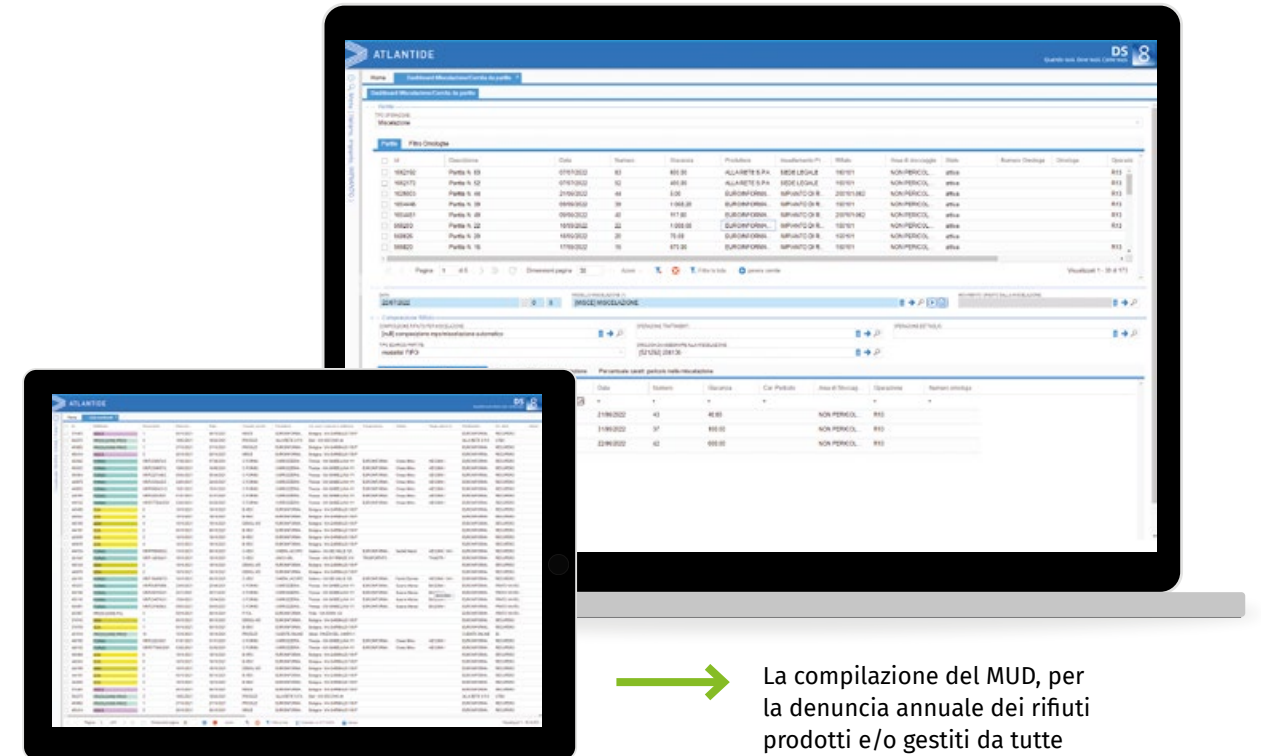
ATLANTIDE

DS 8

Home | Dashboard Miscelazione/Carico da partite

Dashboard Miscelazione/Carico da partite

Miscelazione

Partite | Filtro Omologhe

| Id | Descrizione | Data | Numero | Giacenza | Produttore | Insediamento Pr. | Rifiuto | Area di stoccaggio | Stato | Numero Omologa | Omologa | Operazione |
|---|---|---|---|---|---|---|---|---|---|---|---|---|
| 1692192 | Partita N. 63 | 07/07/2022 | 63 | 600,00 | ALLAIRETE S.P.A. | SEDE LEGALE | 160101 | NON PERICOL. | attiva | | | R13 |
| 1692173 | Partita N. 62 | 07/07/2022 | 62 | 400,00 | ALLAIRETE S.P.A. | SEDE LEGALE | 160101 | NON PERICOL. | attiva | | | R13 |
| 1626923 | Partita N. 44 | 21/06/2022 | 44 | 0,00 | EUROINFORMA... | IMPIANTO DI R... | 200101.062 | NON PERICOL. | attiva | | | R13 |
| 1604446 | Partita N. 39 | 09/06/2022 | 39 | 1.068,20 | EUROINFORMA... | IMPIANTO DI R... | 150101 | NON PERICOL. | attiva | | | R13 |
| 1604451 | Partita N. 40 | 09/06/2022 | 40 | 917,60 | EUROINFORMA... | IMPIANTO DI R... | 200101.062 | NON PERICOL. | attiva | | | R13 |
| 995220 | Partita N. 22 | 18/05/2022 | 22 | 1.008,00 | EUROINFORMA... | IMPIANTO DI R... | 150101 | NON PERICOL. | attiva | | | R13 |
| 593625 | Partita N. 20 | 16/05/2022 | 20 | 75,00 | EUROINFORMA... | IMPIANTO DI R... | 150101 | NON PERICOL. | attiva | | | R13 |
| 595823 | Partita N. 16 | 17/05/2022 | 16 | 673,00 | EUROINFORMA... | IMPIANTO DI R... | 150101 | NON PERICOL. | attiva | | | R13 |

Pagina 1 di 5 | Dimensioni pagina 50 | Azioni | Filtra la lista | Genera carrello | Visualizzati 1 - 50 di 171

22/07/2022 | [MISCE] MISCELAZIONE

Compilazione filtri

[null] compilazione ego/miscelazione automatico

modalità FIFO

[52125] 200136

Parametrale carichi partite nella miscelazione

| Data | Numero | Giacenza | Cat. Partitario | Area di Stoccaggio | Operazione | Numero omologa |
|---|---|---|---|---|---|---|
| 21/06/2022 | 43 | 40,00 | | NON PERICOL. | R10 | |
| 21/06/2022 | 37 | 600,00 | | NON PERICOL. | R10 | |
| 22/06/2022 | 42 | 600,00 | | NON PERICOL. | R10 | |

ATLANTIDE

DS 8

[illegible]

La compilazione del MUD, per la denuncia annuale dei rifiuti prodotti e/o gestiti da tutte